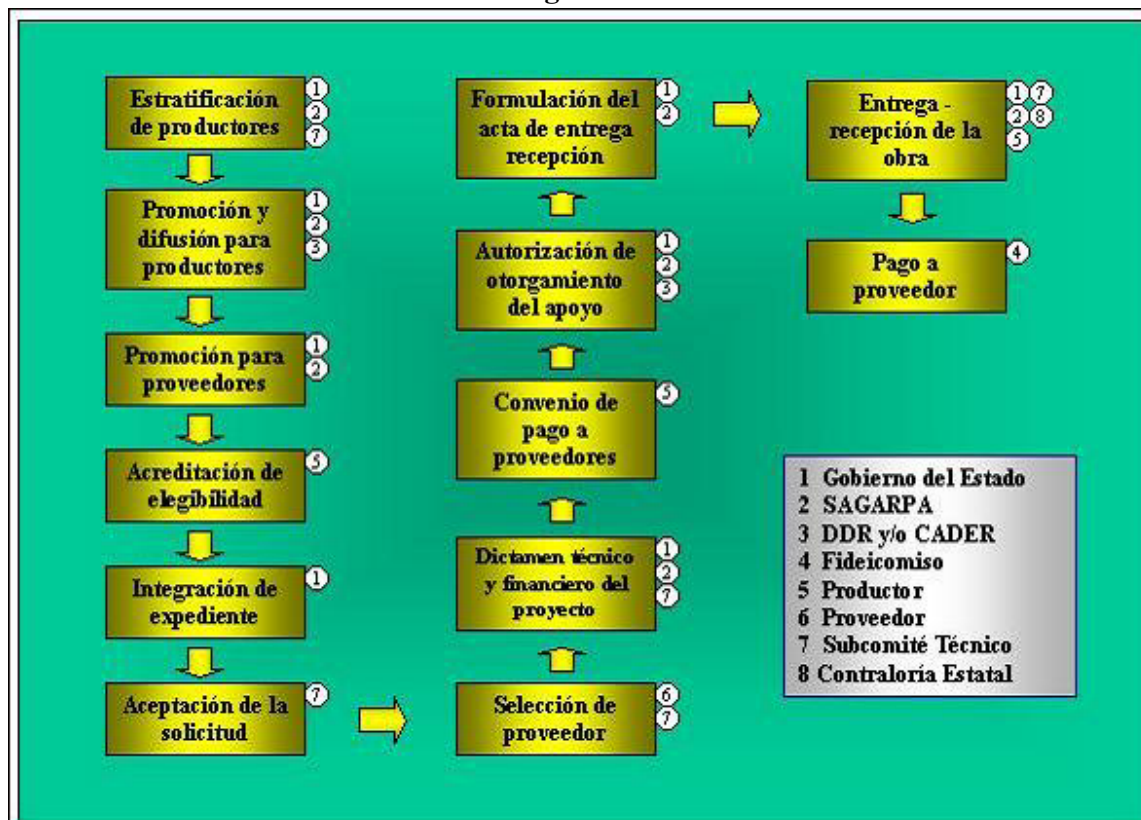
Estratificación de productores 1 2 7

Promoción y difusión para productores 1 2 3

Promoción para proveedores 1 2

Acreditación de elegibilidad 5

Integración de expediente 1

Aceptación de la solicitud 7

Selección de proveedor 6 7

Dictamen técnico y financiero del proyecto 1 2 7

Convenio de pago a proveedores 5

Autorización de otorgamiento del apoyo 1 2 3

Formulación del acta de entrega recepción 1 2

Entrega - recepción de la obra 1 7 2 8 5

Pago a proveedor 4

1 Gobierno del Estado
2 SAGARPA
3 DDR y/o CADER
4 Fideicomiso
5 Productor
6 Proveedor
7 Subcomité Técnico
8 Contraloría Estatal